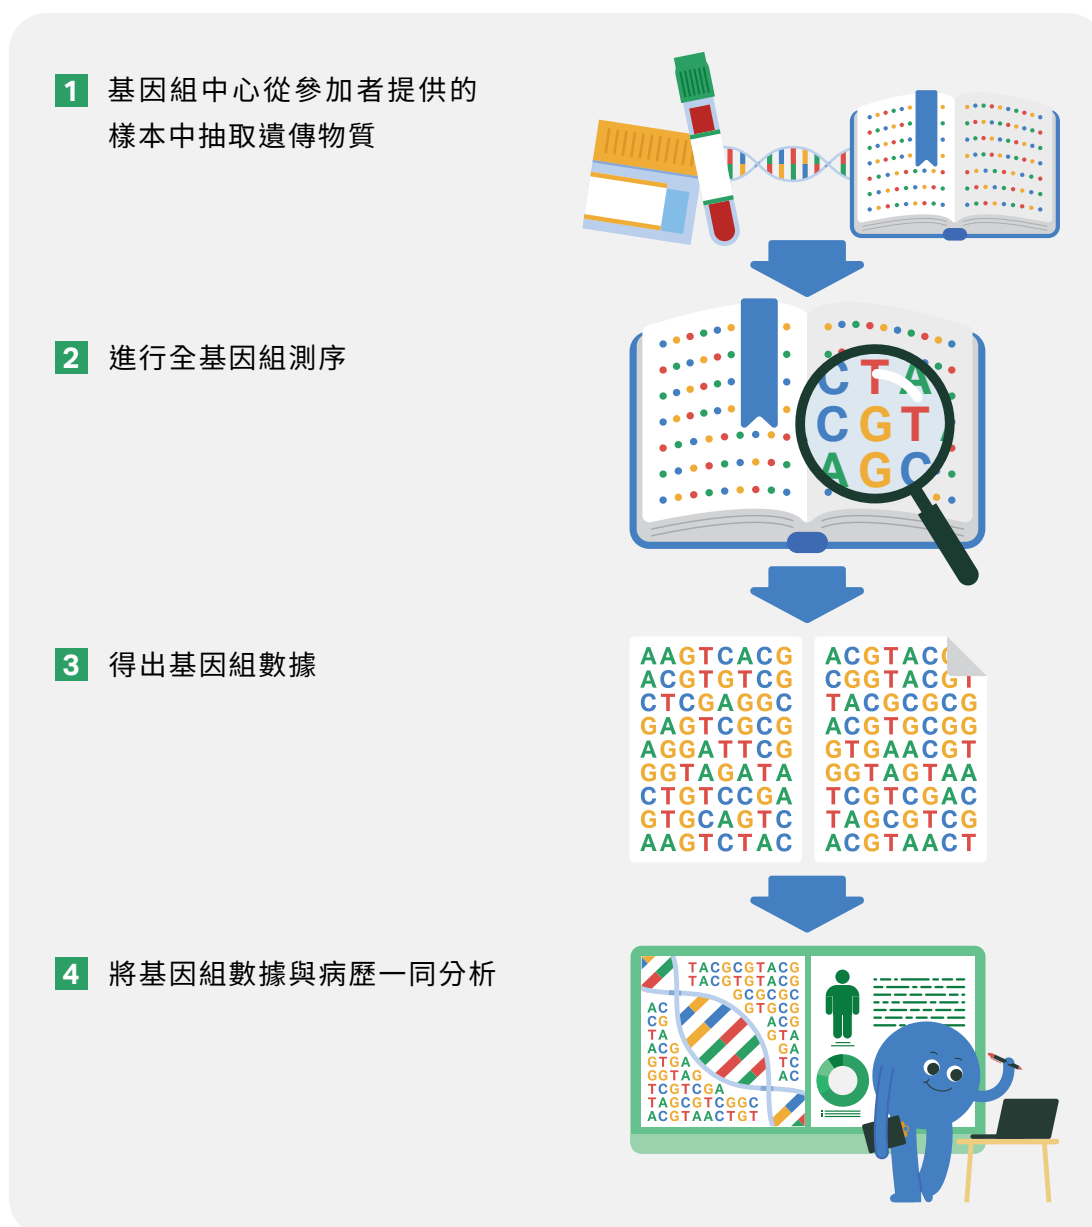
1 基因組中心從參加者提供的樣本中抽取遺傳物質

2 進行全基因組測序

CTA
CGT
AGC

3 得出基因組數據

AAGTCACG
ACGTGTCG
CTCGAGGC
GAGTCGCG
AGGATTCG
GGTAGATA
CTGTCCGA
GTGCAGTC
AAGTCTAC

ACGTACG
CGGTACGT
TACGCGCG
ACGTGCGG
GTGAACGT
GGTAGTAA
TCGTCGAC
TAGCGTCG
ACGTAACT

4 將基因組數據與病歷一同分析

TACGCGTACG
TACGTGTACG
GCGCGC
GTGCG
ACG
GTA
GA
TC
AC
AC
CG
TA
ACG
GTGA
GGTAG
TCGTCGA
TAGCGTCGGC
ACGTAACTGT